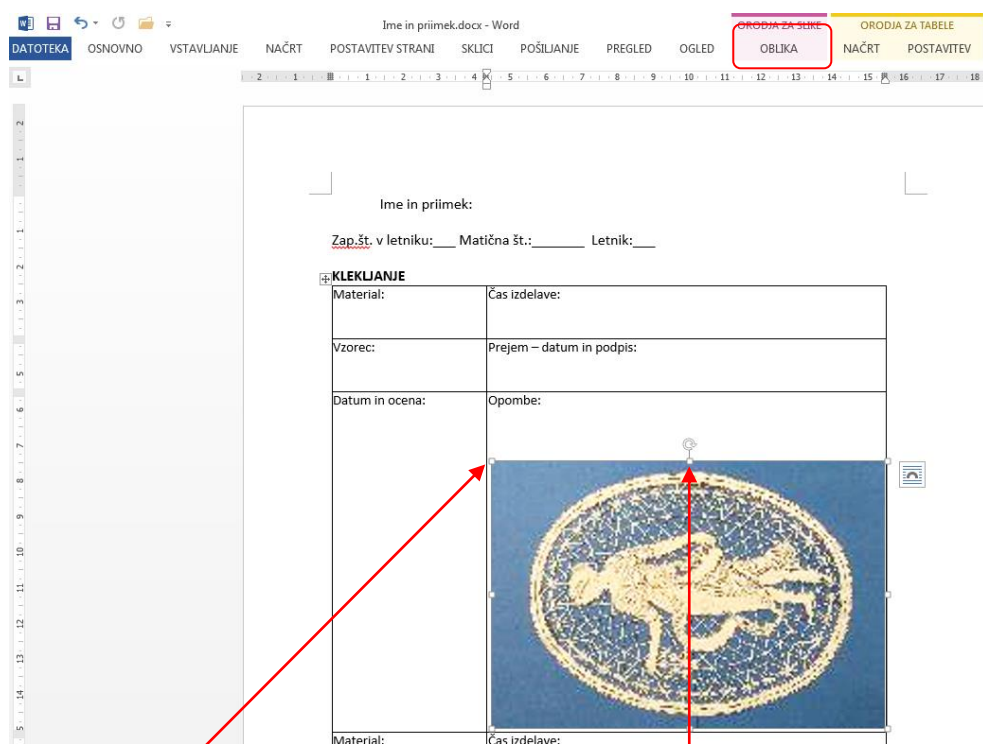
Ime in priimek.docx - Word

ORODJA ZA SLIKE
ORODJA ZA TABELE

DATOTEKA
OSNOVNO
VSTAVLJANJE
NAČRT
POSTAVITEV STRANI
SKLICI
POŠILJANJE
PREGLED
OGLED
OBLIKA
NAČRT
POSTAVITEV

Ime in priimek:

Zap.št. v letniku:___ Matična št.:_______ Letnik:___

KLEKLJANJE

| Material: | Čas izdelave: |
|---|---|
| Vzorec: | Prejem – datum in podpis: |
| Datum in ocena: | Opombe: |
| Material: | Čas izdelave: |